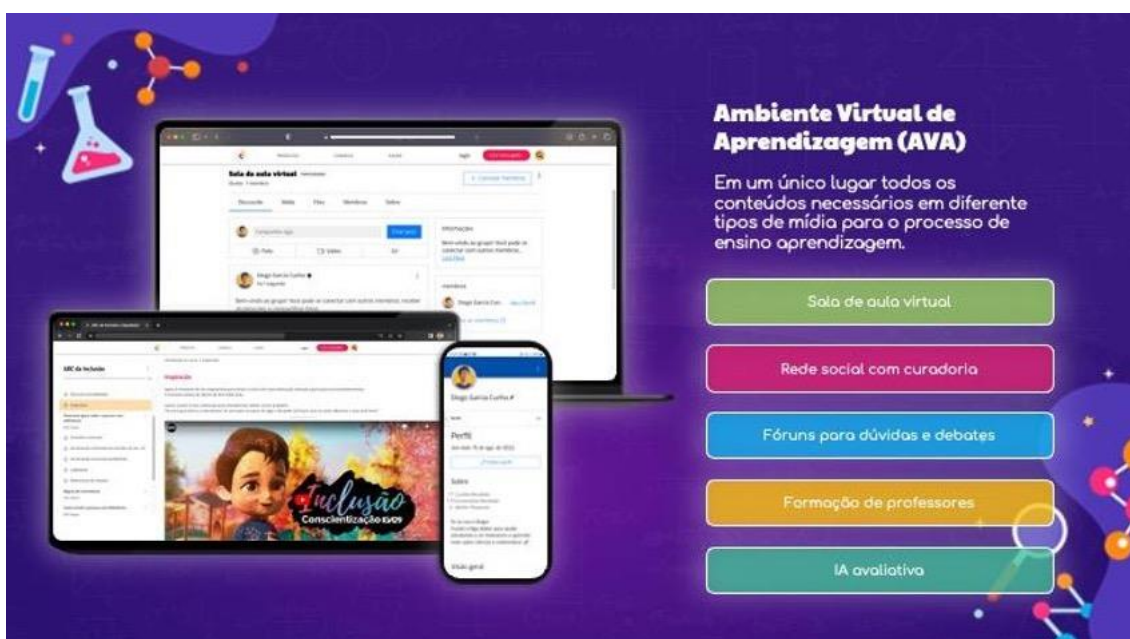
Ambiente Virtual de Aprendizagem (AVA)

Em um único lugar todos os conteúdos necessários em diferente tipos de mídia para o processo de ensino aprendizagem.

Sala de aula virtual

Rede social com curadoria

Fóruns para dúvidas e debates

Formação de professores

IA avaliativa

Sala de aula virtual

Discussão

ABC da Inclusão

Inspiração

Inclusão

Conscientização

Diego Garcia Cunha

Perfil

Sobre

Visão geral